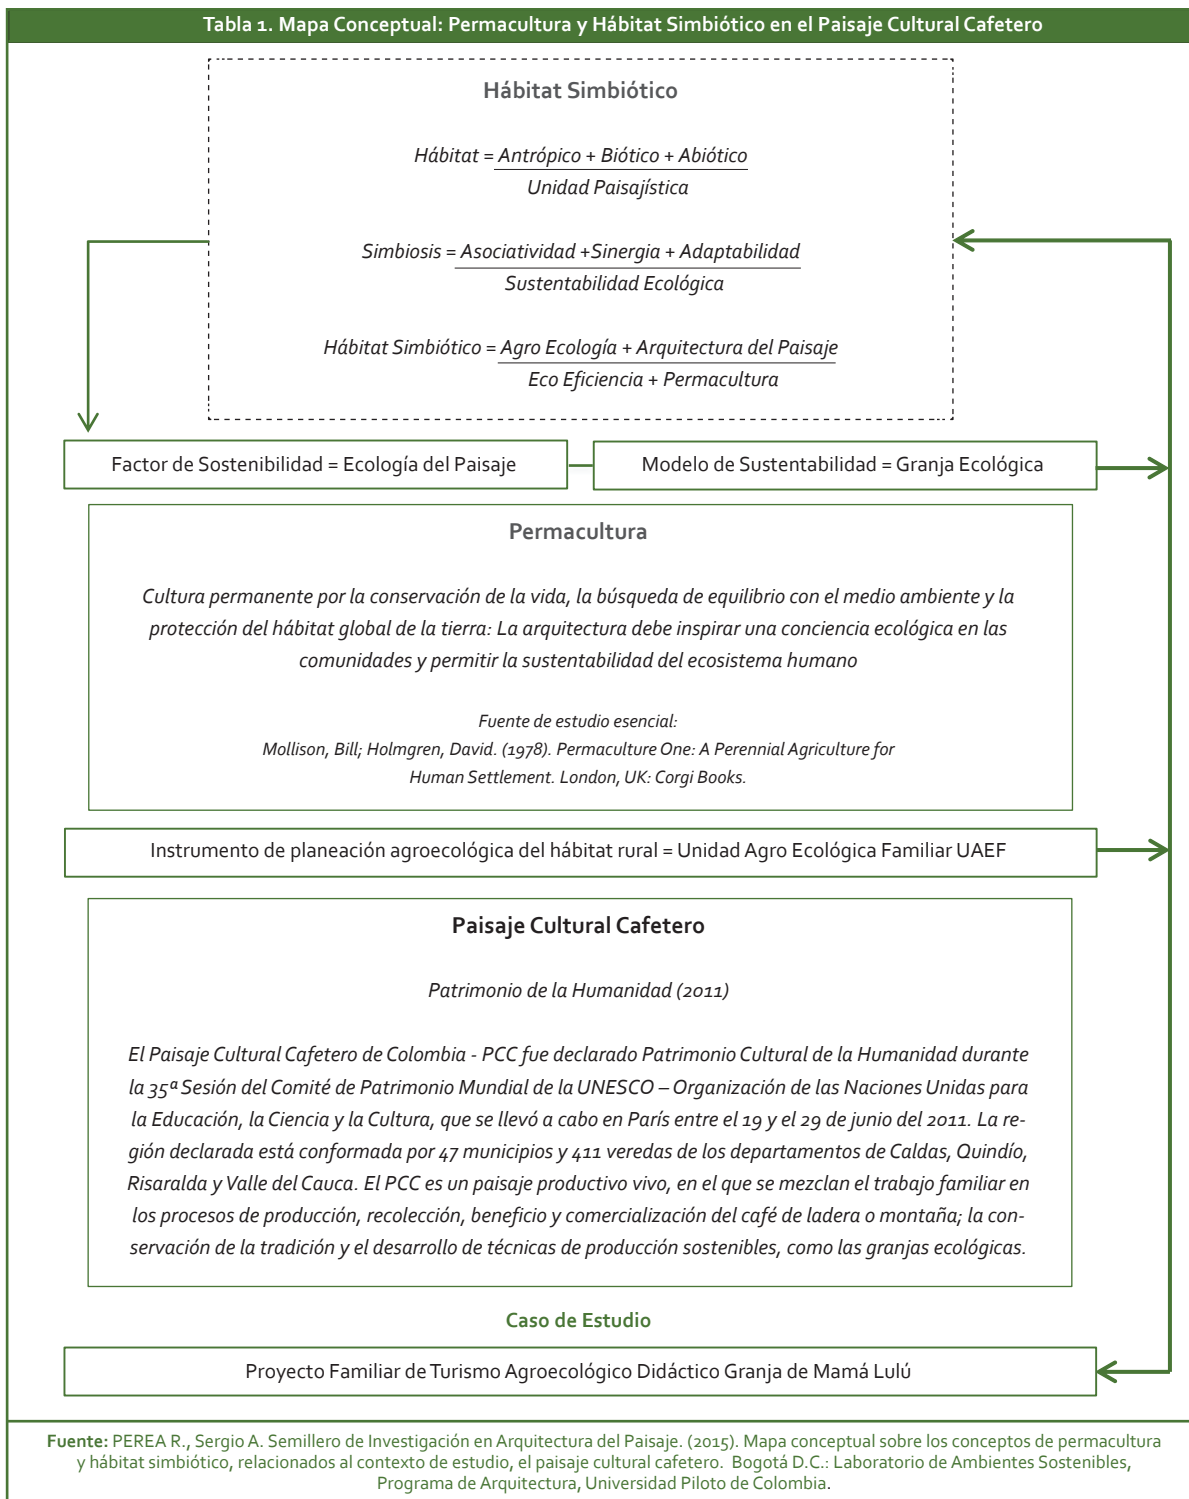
Tabla 1. Mapa Conceptual: Permacultura y Hábitat Simbiótico en el Paisaje Cultural Cafetero

Hábitat Simbiótico

$Hábitat = \frac{Antrópico + Biótico + Abiótico}{Unidad\ Paisajística}$

$Simbiosis = \frac{Asociatividad + Sinergia + Adaptabilidad}{Sustentabilidad\ Ecológica}$

$Hábitat\ Simbiótico = \frac{Agro\ Ecología + Arquitectura\ del\ Paisaje}{Eco\ Eficiencia + Permacultura}$

Factor de Sostenibilidad = Ecología del Paisaje

Modelo de Sustentabilidad = Granja Ecológica

Permacultura

Cultura permanente por la conservación de la vida, la búsqueda de equilibrio con el medio ambiente y la protección del hábitat global de la tierra: La arquitectura debe inspirar una conciencia ecológica en las comunidades y permitir la sustentabilidad del ecosistema humano

Fuente de estudio esencial:
Mollison, Bill; Holmgren, David. (1978). Permaculture One: A Perennial Agriculture for Human Settlement. London, UK: Corgi Books.

Instrumento de planeación agroecológica del hábitat rural = Unidad Agro Ecológica Familiar UAEF

Paisaje Cultural Cafetero

Patrimonio de la Humanidad (2011)

El Paisaje Cultural Cafetero de Colombia - PCC fue declarado Patrimonio Cultural de la Humanidad durante la 35ª Sesión del Comité de Patrimonio Mundial de la UNESCO – Organización de las Naciones Unidas para la Educación, la Ciencia y la Cultura, que se llevó a cabo en París entre el 19 y el 29 de junio del 2011. La región declarada está conformada por 47 municipios y 411 veredas de los departamentos de Caldas, Quindío, Risaralda y Valle del Cauca. El PCC es un paisaje productivo vivo, en el que se mezclan el trabajo familiar en los procesos de producción, recolección, beneficio y comercialización del café de ladera o montaña; la conservación de la tradición y el desarrollo de técnicas de producción sostenibles, como las granjas ecológicas.

Caso de Estudio

Proyecto Familiar de Turismo Agroecológico Didáctico Granja de Mamá Lulú

Fuente: PEREA R., Sergio A. Semillero de Investigación en Arquitectura del Paisaje. (2015). Mapa conceptual sobre los conceptos de permacultura y hábitat simbiótico, relacionados al contexto de estudio, el paisaje cultural cafetero. Bogotá D.C.: Laboratorio de Ambientes Sostenibles, Programa de Arquitectura, Universidad Piloto de Colombia.